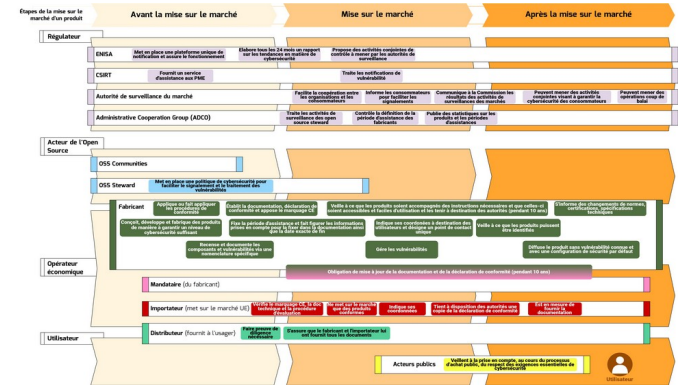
Étapes de la vie sur le marché d'un produit

Avant la mise sur le marché

Mise sur le marché

Après la mise sur le marché

Régulateur

ENISA

Met en place une plateforme unique de notification et assure le fonctionnement

Elabore tous les 24 mois un rapport sur les tendances en matière de cybersécurité

Propose des activités conjointes de contrôle à mener par les autorités de surveillance

CSIRT

Fournit un service d'assistance aux PME

Traite les notifications de vulnérabilité

Autorité de surveillance du marché

Facilite la coopération entre les organisations et les consommateurs

Informe les consommateurs pour faciliter les signalements

Communique à la Commission les résultats des activités de surveillance du marché

Peuvent mener des activités conjointes visant à garantir la cybersécurité des consommateurs

Peuvent mener des opérations coup de balai

Administrative Cooperation Group (ADCO)

Traite les activités de surveillance des open source steward

Contrôle la définition de la période d'assistance des fabricants

Publie des statistiques sur les produits et les périodes d'assistance

Acteur de l'Open Source

OSS Communities

OSS Steward

Met en place une politique de cybersécurité pour faciliter le signalement et le traitement des vulnérabilités

Opérateur économique

Fabricant

Applique ou fait appliquer les procédures de conformité

Etablit la documentation, déclaration de conformité et appose le marquage CE

Veille à ce que les produits soient accompagnés des instructions nécessaires et que celles-ci soient accessibles et faciles d'utilisation et les tenir à destination des autorités (pendant 10 ans)

S'informe des changements de normes, certifications, spécifications techniques

Conçoit, développe et fabrique des produits de manière à garantir un niveau de cybersécurité suffisant

Fixe la période d'assistance et fait figurer les informations prises en compte pour la fixer dans la documentation ainsi que la date exacte de fin

Indique ses coordonnées à destination des utilisateurs et désigne un point de contact unique

Veille à ce que les produits puissent être identifiés

Recense et documente les composants et vulnérabilités via une nomenclature spécifique

Gère les vulnérabilités

Diffuse le produit sans vulnérabilité connue et avec une configuration de sécurité par défaut

Obligation de mise à jour de la documentation et de la déclaration de conformité (pendant 10 ans)

Mandataire (du fabricant)

Importateur (met sur le marché UE)

Vérifie le marquage CE, la doc technique et la procédure d'évaluation

Ne met sur le marché que des produits conformes

Indique ses coordonnées

Tient à disposition des autorités une copie de la déclaration de conformité

Est en mesure de fournir la documentation

Distributeur (fournit à l'usager)

Faire preuve de diligence nécessaire

S'assure que le fabricant et l'importateur lui ont fourni tous les documents

Utilisateur

Acteurs publics

Veillent à la prise en compte, au cours du processus d'achat public, du respect des exigences essentielles de cybersécurité

Utilisateur